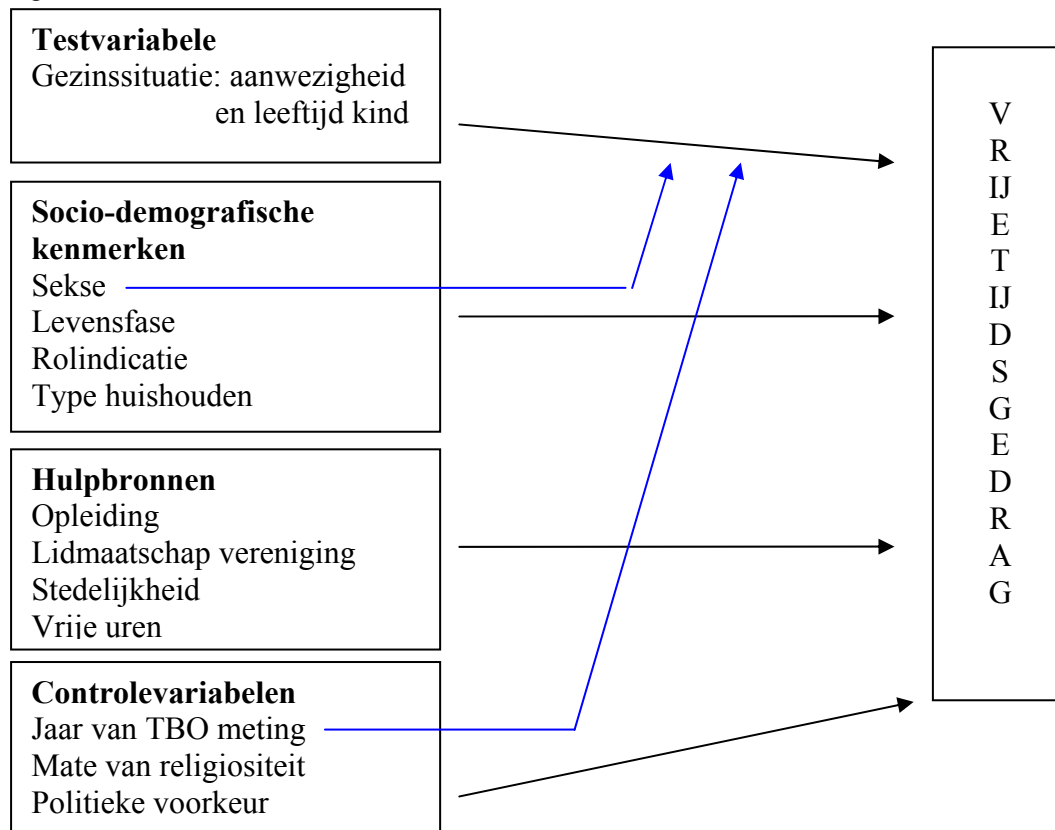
**Testvariabele**
Gezinssituatie: aanwezigheid en leeftijd kind

**Socio-demografische kenmerken**
Sekse
Levensfase
Rolindicatie
Type huishouden

**Hulpbronnen**
Opleiding
Lidmaatschap vereniging
Stedelijkheid
Vrije uren

**Controlevariabelen**
Jaar van TBO meting
Mate van religiositeit
Politieke voorkeur

V
R
IJ
E
T
IJ
D
S
G
E
D
R
A
G